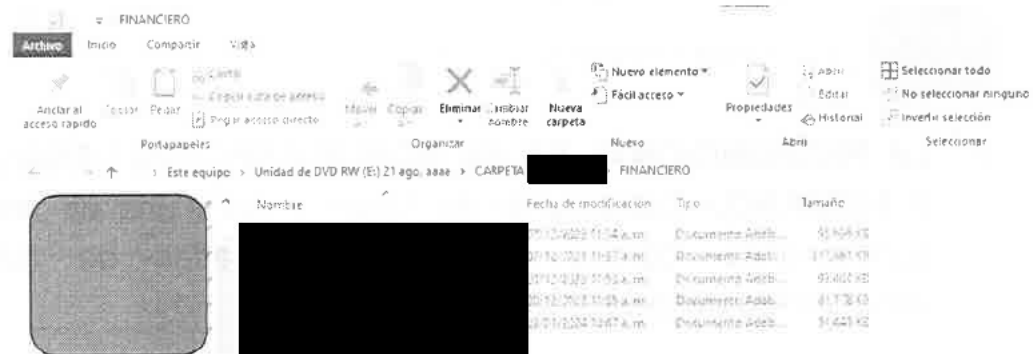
FINANCIERO

Archivo Inicio Compartir Vista

Anclar al acceso rápido Copiar Pegar Cortar Copiar ruta de acceso Pegar acceso directo
Portapapeles

Mover a Copiar a Eliminar Cambiar nombre
Organizar

Nueva carpeta Nuevo elemento Fácil acceso
Nuevo

Propiedades Abrir Editar Historial
Abrir

Seleccionar todo No seleccionar ninguno Invertir selección
Seleccionar

> Este equipo > Unidad de DVD RW (E:) 21 ago, aaaa > CARPETA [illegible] > FINANCIERO

| Nombre | Fecha de modificación | Tipo | Tamaño |
|---|---|---|---|
| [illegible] | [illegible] a.m. | Documento Adob... | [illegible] KB |
| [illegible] | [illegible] a.m. | Documento Adob... | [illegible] KB |
| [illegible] | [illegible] a.m. | Documento Adob... | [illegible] KB |
| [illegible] | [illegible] a.m. | Documento Adob... | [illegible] KB |
| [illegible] | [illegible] a.m. | Documento Adob... | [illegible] KB |